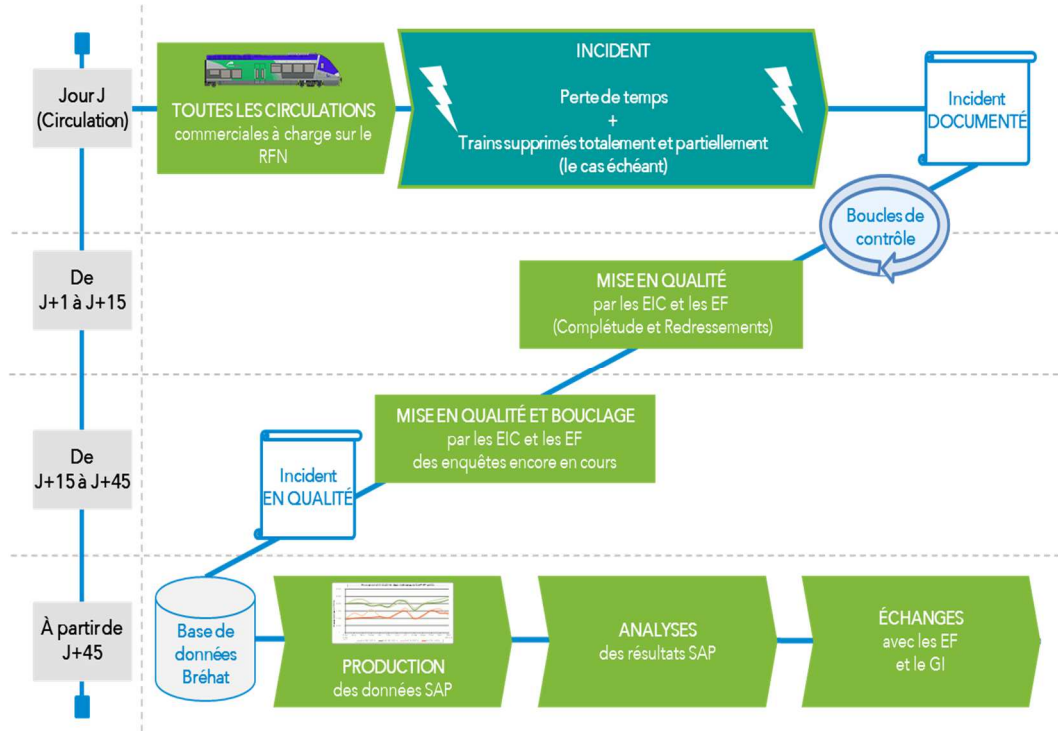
Jour J
(Circulation)

TOUTES LES CIRCULATIONS
commerciales à charge sur le RFN

INCIDENT

Perte de temps
+
Trains supprimés totalement et partiellement
(le cas échéant)

Incident
DOCUMENTÉ

Boucles de
contrôle

De
J+1 à J+15

MISE EN QUALITÉ
par les EIC et les EF
(Complétude et Redressements)

De
J+15 à J+45

MISE EN QUALITÉ ET BOUCLAGE
par les EIC et les EF
des enquêtes encore en cours

Incident
EN QUALITÉ

À partir de
J+45

Base de
données
Bréhat

PRODUCTION
des données SAP

ANALYSES
des résultats SAP

ÉCHANGES
avec les EF
et le GI